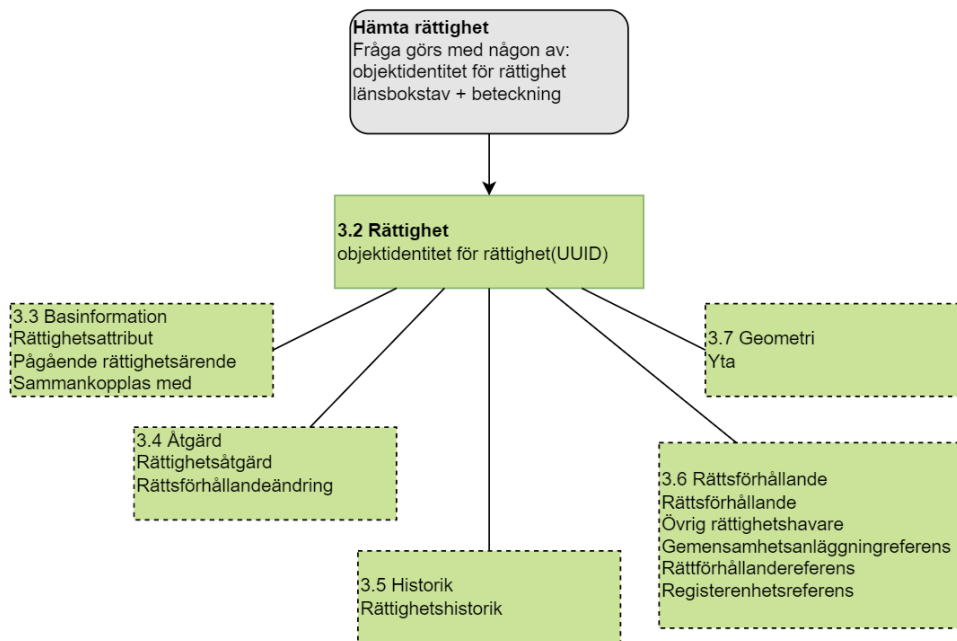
**Hämta rättighet**
Fråga görs med någon av:
objektidentitet för rättighet
länsbokstav + beteckning

**3.2 Rättighet**
objektidentitet för rättighet(UUID)

3.3 Basinformation
Rättighetsattribut
Pågående rättighetsärende
Sammankopplas med

3.7 Geometri
Yta

3.4 Åtgärd
Rättighetsåtgärd
Rättsförhållandeändring

3.6 Rättsförhållande
Rättsförhållande
Övrig rättighetshavare
Gemensamhetsanläggningreferens
Rättförhållandereferens
Registerenhetsreferens

3.5 Historik
Rättighetshistorik